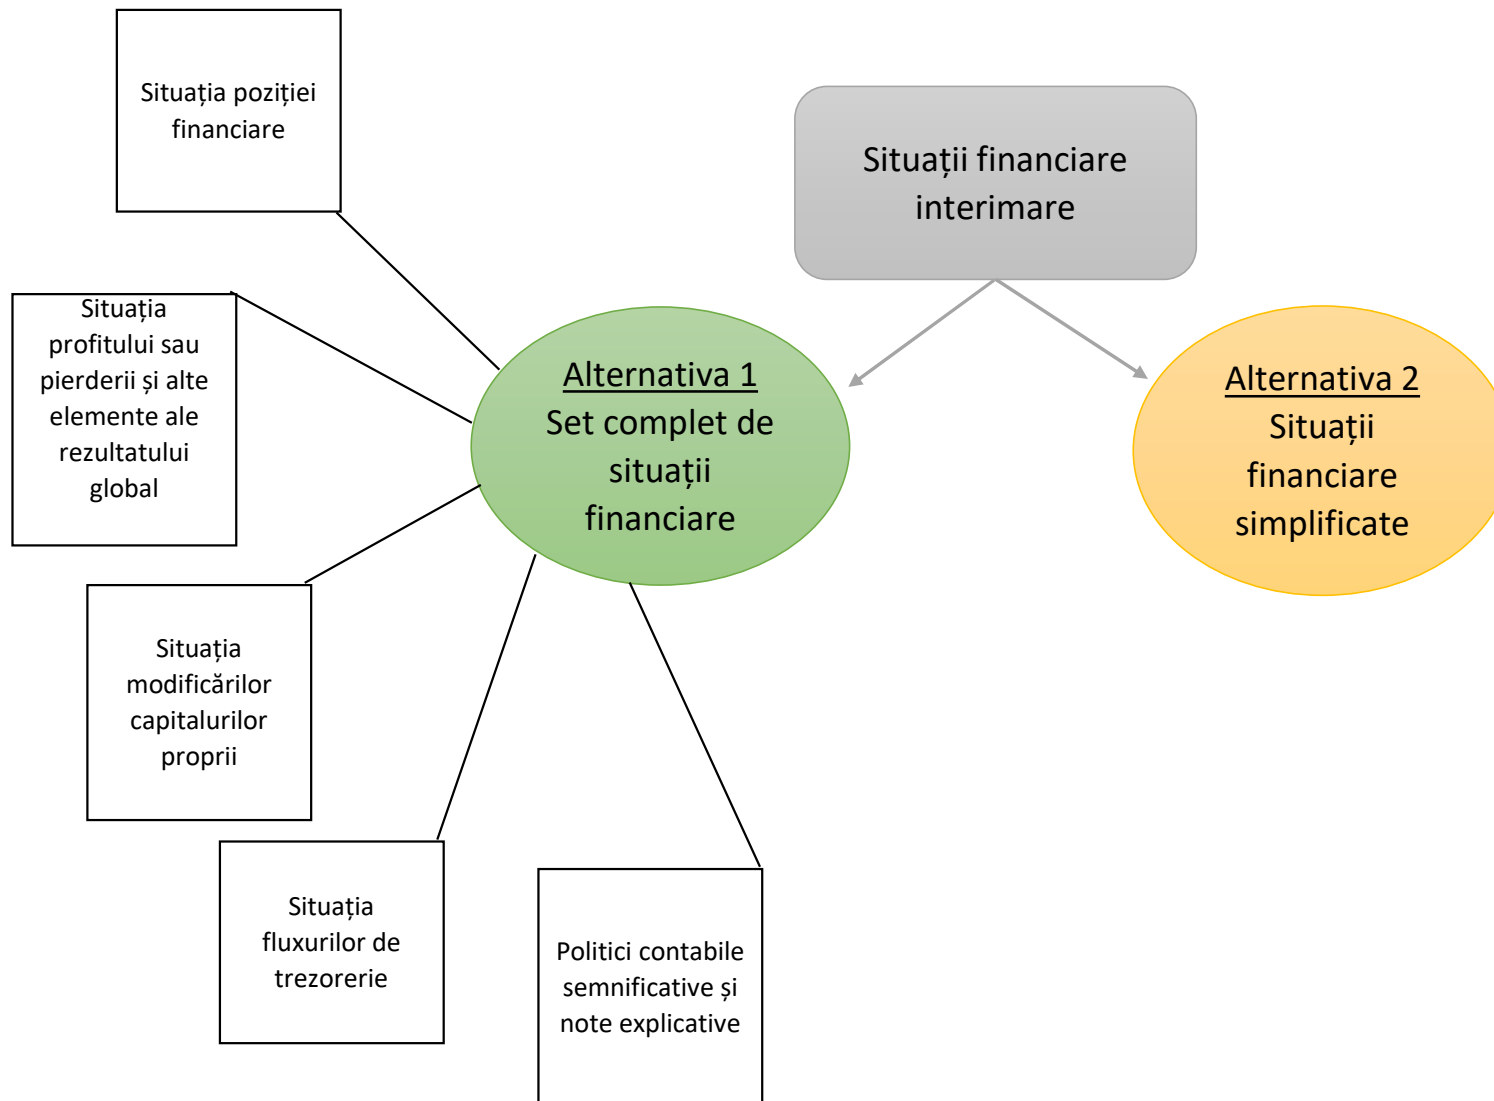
Situații financiare interimare

Alternativa 1
Set complet de situații financiare

Alternativa 2
Situații financiare simplificate

Situația poziției financiare

Situația profitului sau pierderii și alte elemente ale rezultatului global

Situația modificărilor capitalurilor proprii

Situația fluxurilor de trezorerie

Politici contabile semnificative și note explicative